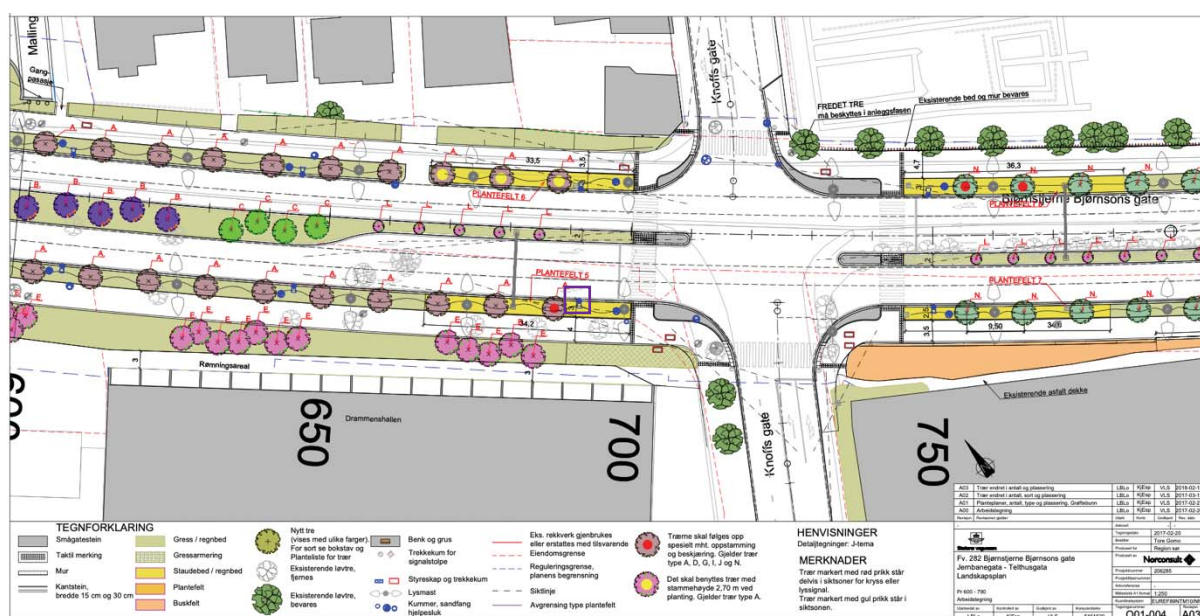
Malling
Gang-
Knoffs gate
FREDET TRE
må beskyttes i anleggsfasen
Eksisterende bed og mur bevares
33,5
3,5
36,3
4,7
PLANTEFELT 6
PLANTEFELT 8
Bjørnstjerne Bjørnsons gate
PLANTEFELT 5
PLANTEFELT 7
34,2
9,50
3
Rømningsareal
Drammenshallen
600
650
700
750
Knoffs gate
Eksisterende asfalt dekke

TEGNFORKLARING
Smågatestein
Taktil merking
Mur
Kantstein, bredde 15 cm og 30 cm
Gress / regnbed
Gressarmering
Staudebed / regnbed
Plantefelt
Buskfelt
Nytt tre (vises med ulike farger). For sort se bokstav og Planteliste for trær
Eksisterende løvtre, fjernes
Eksisterende løvtre, bevares
Benk og grus
Trekkekum for signalstolpe
Styreskap og trekkekum
Lysmast
Kummer, sandfang hjelpesluk
Eks. rekkverk gjenbrukes eller erstattes med tilsvarende
Eiendomsgrense
Reguleringsgrense, planens begrensning
Siktlinje
Avgrensing type plantefelt
Træme skal følges opp spesielt mht. oppstamming og beskjæring. Gjelder trær type A, D, G, I, J og N.
Det skal benyttes trær med stammehøyde 2,70 m ved planting. Gjelder trær type A.

HENVISNINGER
Detaljtegninger: J-tema
MERKNADER
Trær markert med rød prikk står delvis i siktsoner for kryss eller lyssignal.
Trær markert med gul prikk står i siktsonen.

A03 Trær endret i antall og plassering
A02 Trær endret i antall, sort og plassering
A01 Plantplaner, antall, type og plassering, Grøftebunn
A00 Arbeidstegning
Statens vegvesen
Fv. 282 Bjørnstjerne Bjørnsons gate
Jernbanegata - Telthusgata
Landskapsplan
Norconsult
2017-02-20
Tore Gomo
Region sør
206285
1:250
O01-004
A03